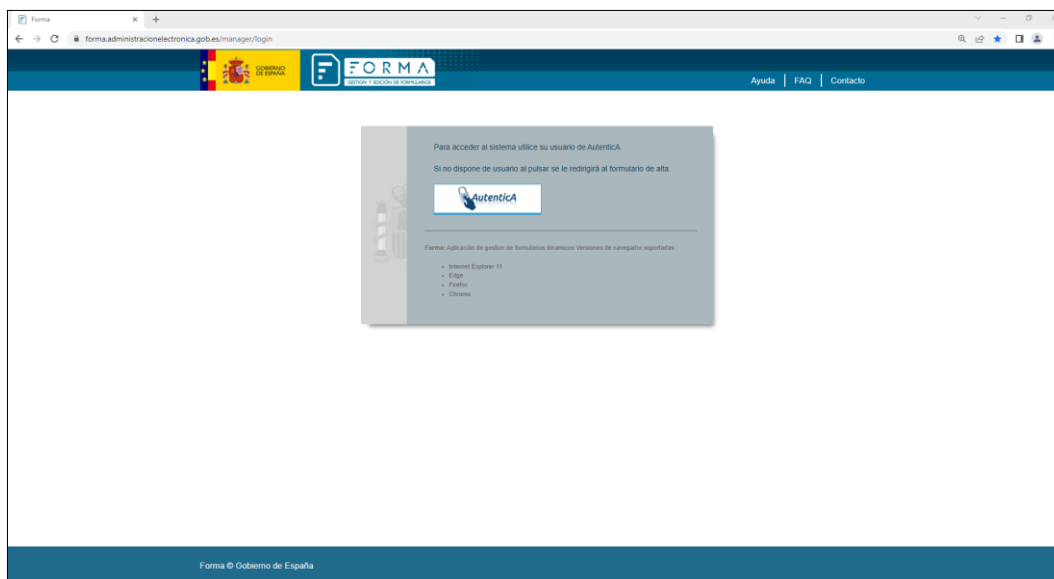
Forma

forma.administracionelectronica.gob.es/manager/login

GOBIERNO DE ESPAÑA

FORMA
GESTIÓN Y EDICIÓN DE FORMULARIOS

Ayuda | FAQ | Contacto

Para acceder al sistema utilice su usuario de AutenticA.

Si no dispone de usuario al pulsar se le redirigirá al formulario de alta.

AutenticA

Forma: Aplicación de gestión de formularios dinamicos Versiones de navegador soportadas:

- Internet Explorer 11
- Edge
- Firefox
- Chrome

Forma © Gobierno de España